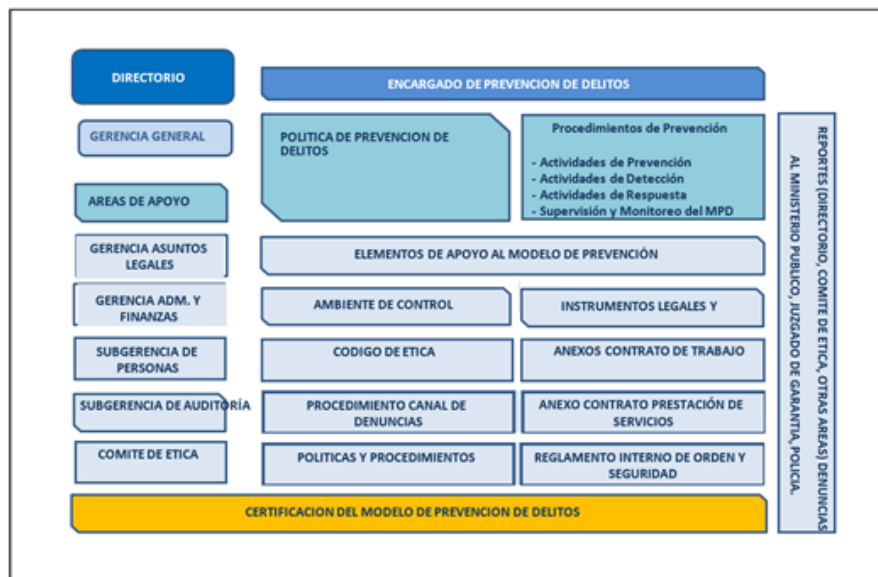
DIRECTORIO

ENCARGADO DE PREVENCION DE DELITOS

GERENCIA GENERAL

POLITICA DE PREVENCION DE DELITOS

Procedimientos de Prevención

- Actividades de Prevención
- Actividades de Detección
- Actividades de Respuesta
- Supervisión y Monitoreo del MPD

AREAS DE APOYO

GERENCIA ASUNTOS LEGALES

ELEMENTOS DE APOYO AL MODELO DE PREVENCIÓN

GERENCIA ADM. Y FINANZAS

AMBIENTE DE CONTROL

INSTRUMENTOS LEGALES Y

SUBGERENCIA DE PERSONAS

CODIGO DE ETICA

ANEXOS CONTRATO DE TRABAJO

SUBGERENCIA DE AUDITORÍA

PROCEDIMIENTO CANAL DE DENUNCIAS

ANEXO CONTRATO PRESTACIÓN DE SERVICIOS

COMITE DE ETICA

POLITICAS Y PROCEDIMIENTOS

REGLAMENTO INTERNO DE ORDEN Y SEGURIDAD

REPORTES (DIRECTORIO, COMITE DE ETICA, OTRAS AREAS) DENUNCIAS AL MINISTERIO PUBLICO, JUZGADO DE GARANTIA, POLICIA.

CERTIFICACION DEL MODELO DE PREVENCION DE DELITOS